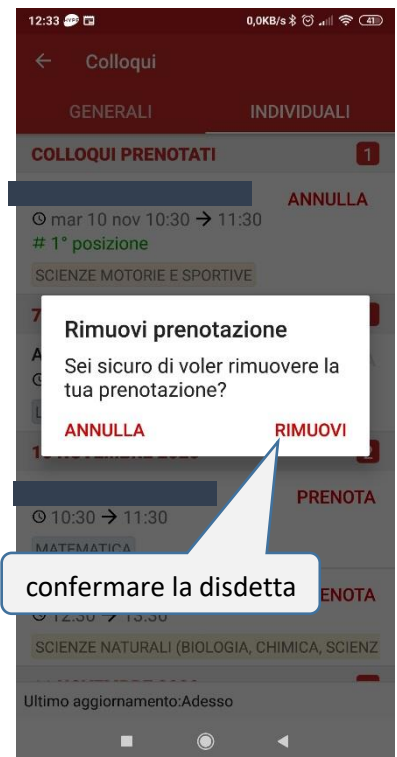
12:33
0,0KB/s 41

←
Colloqui

GENERALI
INDIVIDUALI

COLLOQUI PRENOTATI
1

ANNULLA
mar 10 nov 10:30 → 11:30
# 1° posizione
SCIENZE MOTORIE E SPORTIVE

7 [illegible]

A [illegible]
L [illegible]

Rimuovi prenotazione
Sei sicuro di voler rimuovere la tua prenotazione?
ANNULLA
RIMUOVI

1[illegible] NOVEMBRE 2020

PRENOTA
10:30 → 11:30
MATEMATICA

confermare la disdetta

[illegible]ENOTA
12:30 → 13:30
SCIENZE NATURALI (BIOLOGIA, CHIMICA, SCIENZ

Ultimo aggiornamento:Adesso